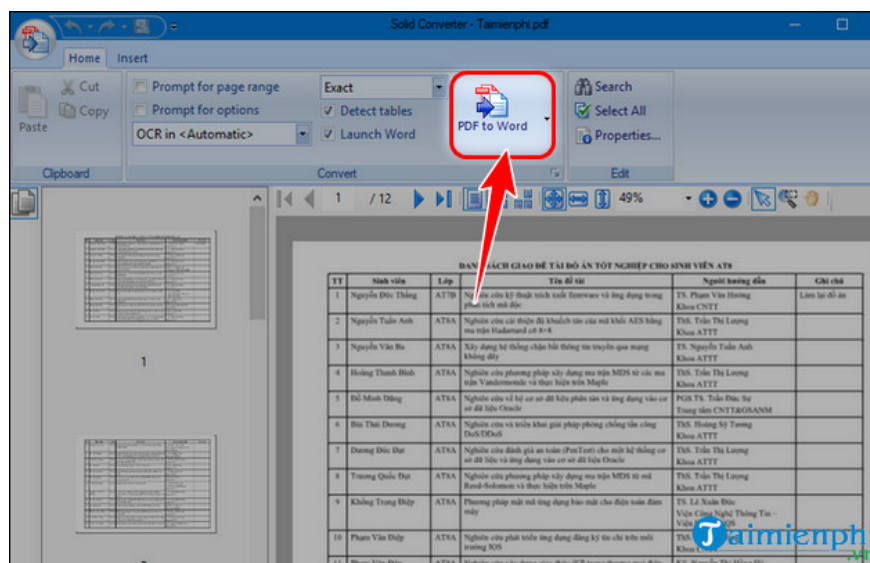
Solid Converter - Taimienphi.pdf

Home Insert

Cut
Copy
Paste
Clipboard

Prompt for page range
Prompt for options
OCR in <Automatic>
Exact
Detect tables
Launch Word
Convert

PDF to Word

Search
Select All
Properties...
Edit

1 / 12 49%

DAN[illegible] SÁCH GIAO ĐỀ TÀI ĐỒ ÁN TỐT NGHIỆP CHO SINH VIÊN AT8

| TT | Sinh viên | Lớp | Tên đề tài | Người hướng dẫn | Ghi chú |
|---|---|---|---|---|---|
| 1 | Nguyễn Đức Thắng | AT7B | Nghiên cứu kỹ thuật trích xuất firmware và ứng dụng trong phân tích mã độc | TS. Phạm Văn Hưởng Khoa CNTT | Làm lại đồ án |
| 2 | Nguyễn Tuấn Anh | AT8A | Nghiên cứu cải thiện độ khuếch tán của mô khối AES bằng ma trận Hadamard cỡ 8×8 | ThS. Trần Thị Lượng Khoa ATTT | |
| 3 | Nguyễn Văn Ba | AT8A | Xây dựng hệ thống chặn bắt thông tin truyền qua mạng không dây | TS. Nguyễn Tuấn Anh Khoa ATTT | |
| 4 | Hoàng Thanh Bình | AT8A | Nghiên cứu phương pháp xây dựng ma trận MDS từ các ma trận Vandermonde và thực hiện trên Maple | ThS. Trần Thị Lượng Khoa ATTT | |
| 5 | Đỗ Minh Dũng | AT8A | Nghiên cứu về hệ cơ sở dữ liệu phân tán và ứng dụng vào cơ sở dữ liệu Oracle | PGS.TS. Trần Đức Sự Trung tâm CNTT&GSANM | |
| 6 | Bùi Thái Dương | AT8A | Nghiên cứu và triển khai giải pháp phòng chống tấn công DoS/DDoS | ThS. Hoàng Sỹ Tương Khoa ATTT | |
| 7 | Dương Đức Đạt | AT8A | Nghiên cứu đánh giá an toàn (PenTest) cho một hệ thống cơ sở dữ liệu và ứng dụng vào cơ sở dữ liệu Oracle | ThS. Trần Thị Lượng Khoa ATTT | |
| 8 | Trương Quốc Đạt | AT8A | Nghiên cứu phương pháp xây dựng ma trận MDS từ mã Reed-Solomon và thực hiện trên Maple | ThS. Trần Thị Lượng Khoa ATTT | |
| 9 | Khổng Trọng Điệp | AT8A | Phương pháp mật mã ứng dụng bảo mật cho điện toán đám mây | TS. Lê Xuân Đức Viện Công Nghệ Thông Tin - Viện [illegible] | |
| 10 | Phạm Văn Điệp | AT8A | Nghiên cứu phát triển ứng dụng đăng ký tín chỉ trên môi trường IOS | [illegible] | |

1

Taimienphi .vn